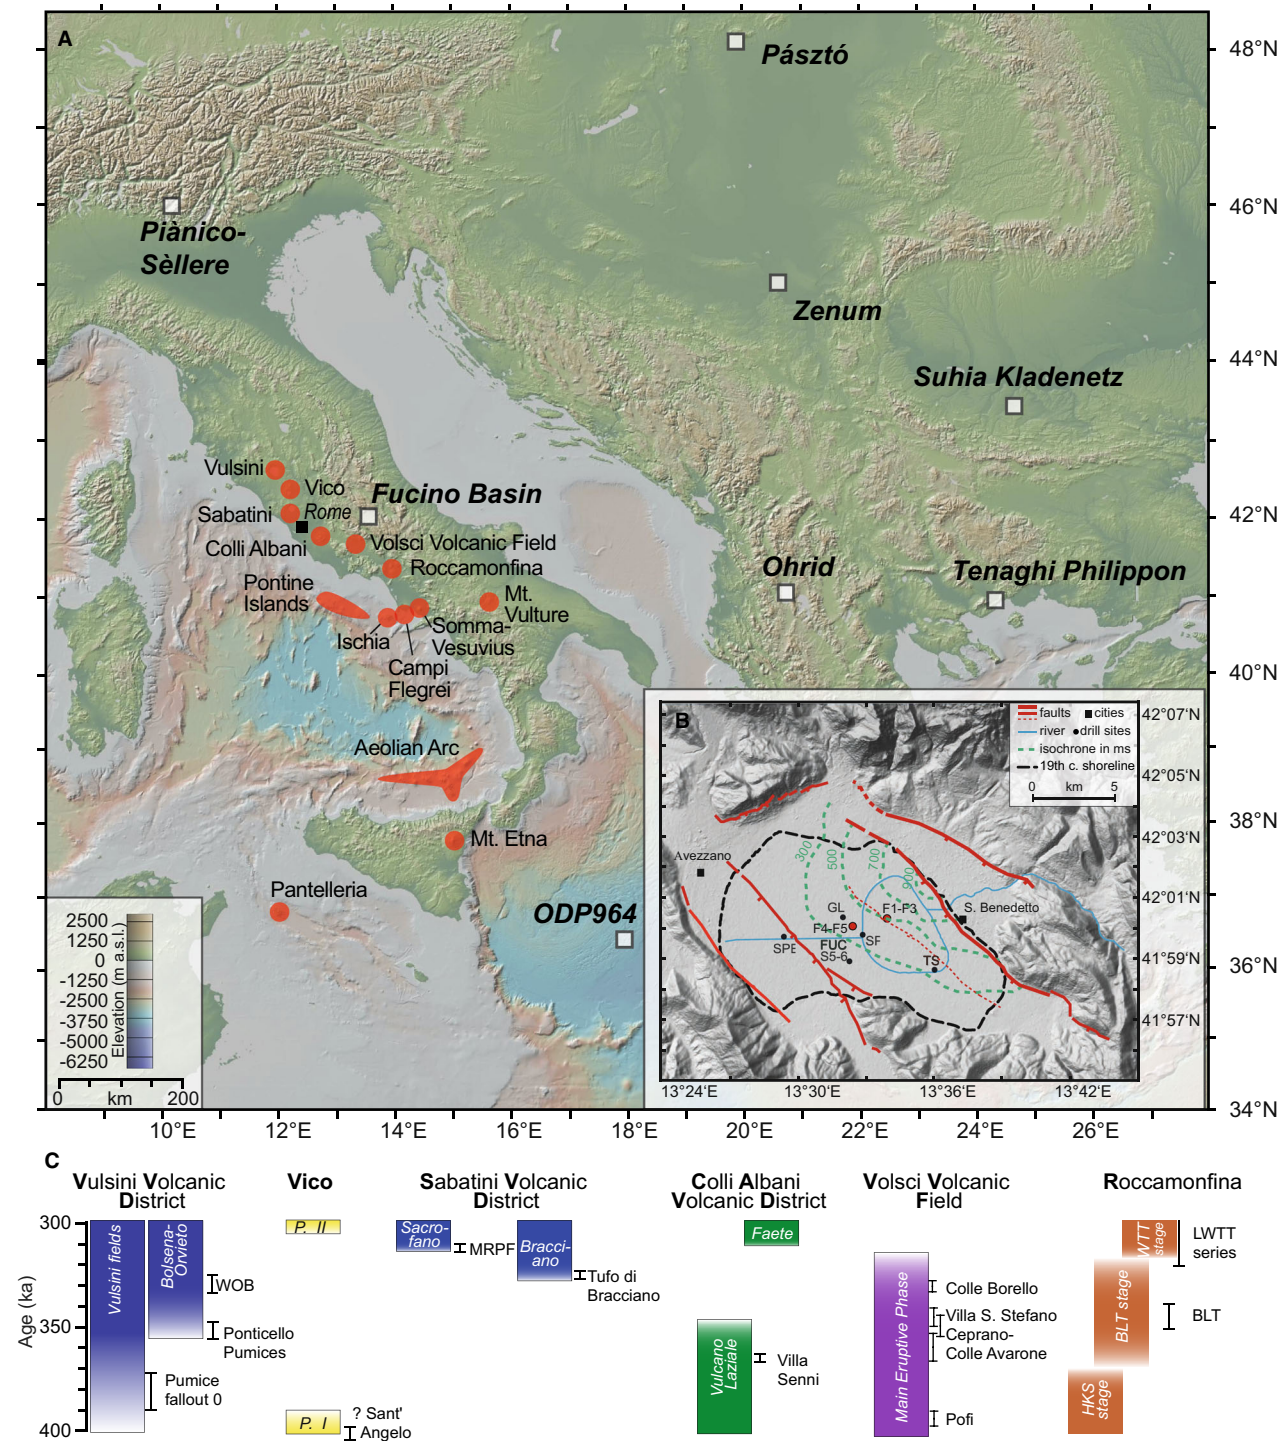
A

Pásztó

Piànico-Sèllere

Zenum

Suhia Kladenetz

Vulsini
Vico
Fucino Basin
Sabatini
Rome
Colli Albani
Volsci Volcanic Field
Roccamonfina
Pontine Islands
Mt. Vulture
Ischia
Somma-Vesuvius
Campi Flegrei
Ohrid
Tenaghi Philippon
Aeolian Arc
Mt. Etna
Pantelleria
ODP964

48°N
46°N
44°N
42°N
40°N
38°N
36°N
34°N

2500
1250
0
-1250
-2500
-3750
-5000
-6250
Elevation (m a.s.l.)
0 km 200

10°E 12°E 14°E 16°E 18°E 20°E 22°E 24°E 26°E

B
faults
cities
river
drill sites
isochrone in ms
19th c. shoreline
0 km 5
Avezzano
300
500
700
900
GL
F1-F3
F4-F5
SPE
FUC
SF
S5-6
TS
S. Benedetto
42°07'N
42°05'N
42°03'N
42°01'N
41°59'N
41°57'N
13°24'E 13°30'E 13°36'E 13°42'E

C
Vulsini Volcanic District
Vico
Sabatini Volcanic District
Colli Albani Volcanic District
Volsci Volcanic Field
Roccamonfina

Age (ka)
300
350
400

Vulsini fields
Bolsena-Orvieto
WOB
Ponticello Pumices
Pumice fallout 0
P. II
P. I
? Sant' Angelo
Sacrofano
MRPF
Braccia-no
Tufo di Bracciano
Faete
Vulcano Laziale
Villa Senni
Main Eruptive Phase
Colle Borello
Villa S. Stefano
Ceprano-Colle Avarone
Pofi
WTT stage
LWTT series
BLT stage
BLT
HKS stage